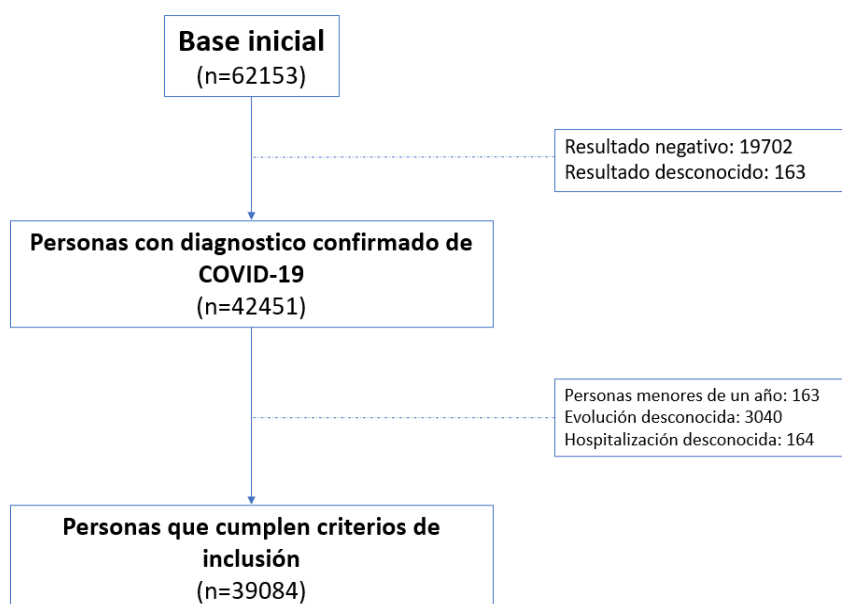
**Base inicial**
(n=62153)

Resultado negativo: 19702
Resultado desconocido: 163

**Personas con diagnostico confirmado de COVID-19**
(n=42451)

Personas menores de un año: 163
Evolución desconocida: 3040
Hospitalización desconocida: 164

**Personas que cumplen criterios de inclusión**
(n=39084)